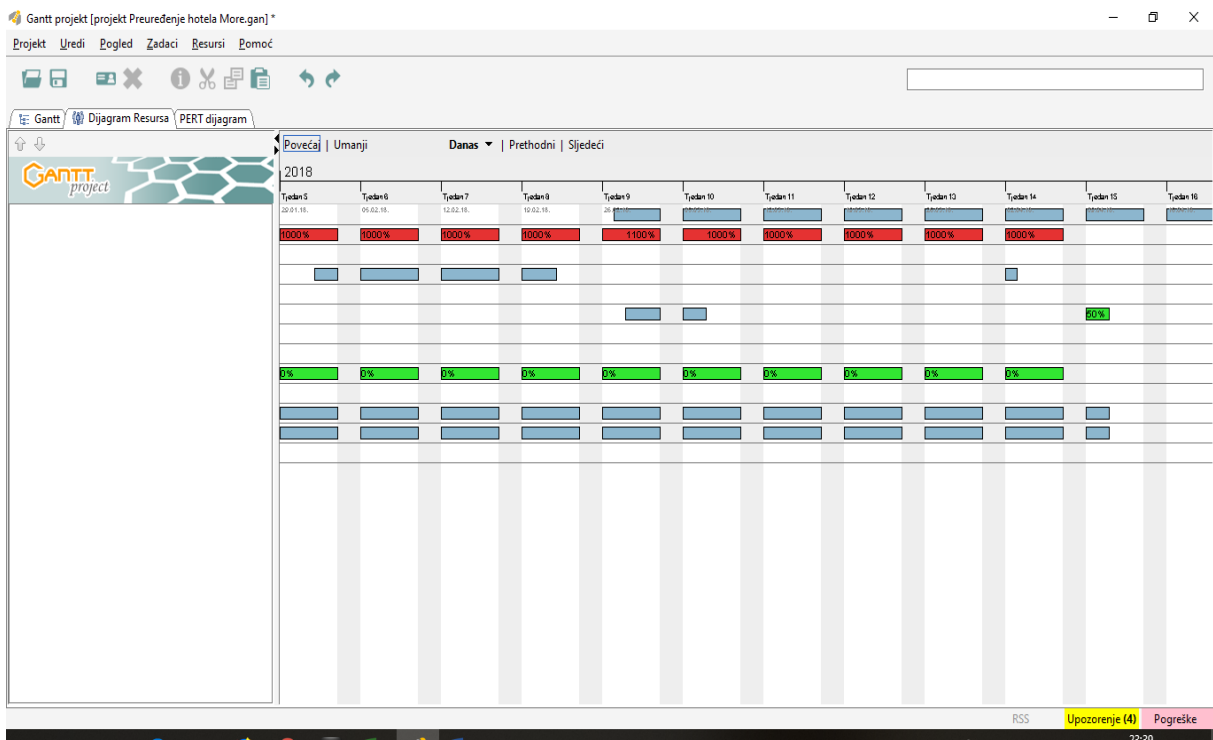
Gantt projekt [projekt Preuređenje hotela More.gan] *

Projekt Uredi Pogled Zadaci Resursi Pomoć

Gantt | Dijagram Resursa | PERT dijagram

GANTT project

Povećaj | Umanji Danas ▾ | Prethodni | Sljedeći

2018

| Tjedan 5 | Tjedan 6 | Tjedan 7 | Tjedan 8 | Tjedan 9 | Tjedan 10 | Tjedan 11 | Tjedan 12 | Tjedan 13 | Tjedan 14 | Tjedan 15 | Tjedan 16 |
|---|---|---|---|---|---|---|---|---|---|---|---|
| 29.01.18. | 05.02.18. | 12.02.18. | 19.02.18. | 26.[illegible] | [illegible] | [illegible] | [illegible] | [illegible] | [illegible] | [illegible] | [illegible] |
| 1000% | 1000% | 1000% | 1000% | 1100% | 1000% | 1000% | 1000% | 1000% | 1000% | | |
| | | | | | | | | | | 50% | |
| 0% | 0% | 0% | 0% | 0% | 0% | 0% | 0% | 0% | 0% | | |

RSS Upozorenje (4) Pogreške